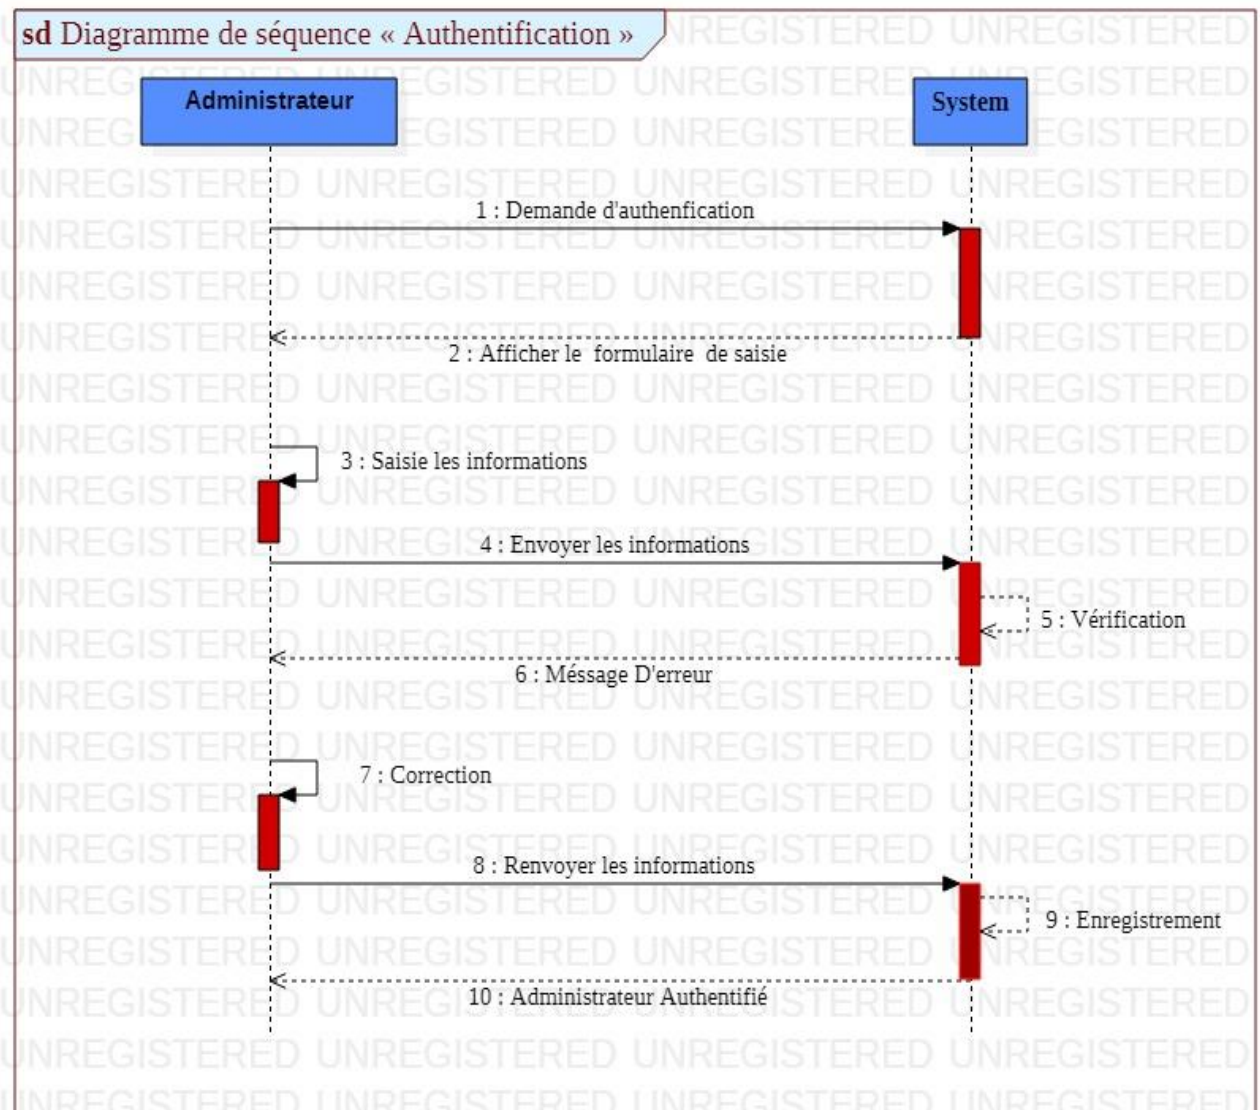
sd Diagramme de séquence « Authentification »

Administrateur

System

1 : Demande d'authenfication

2 : Afficher le formulaire de saisie

3 : Saisie les informations

4 : Envoyer les informations

5 : Vérification

6 : Méssage D'erreur

7 : Correction

8 : Renvoyer les informations

9 : Enregistrement

10 : Administrateur Authentifié

UNREGISTERED UNREGISTERED UNREGISTERED UNREGISTERED